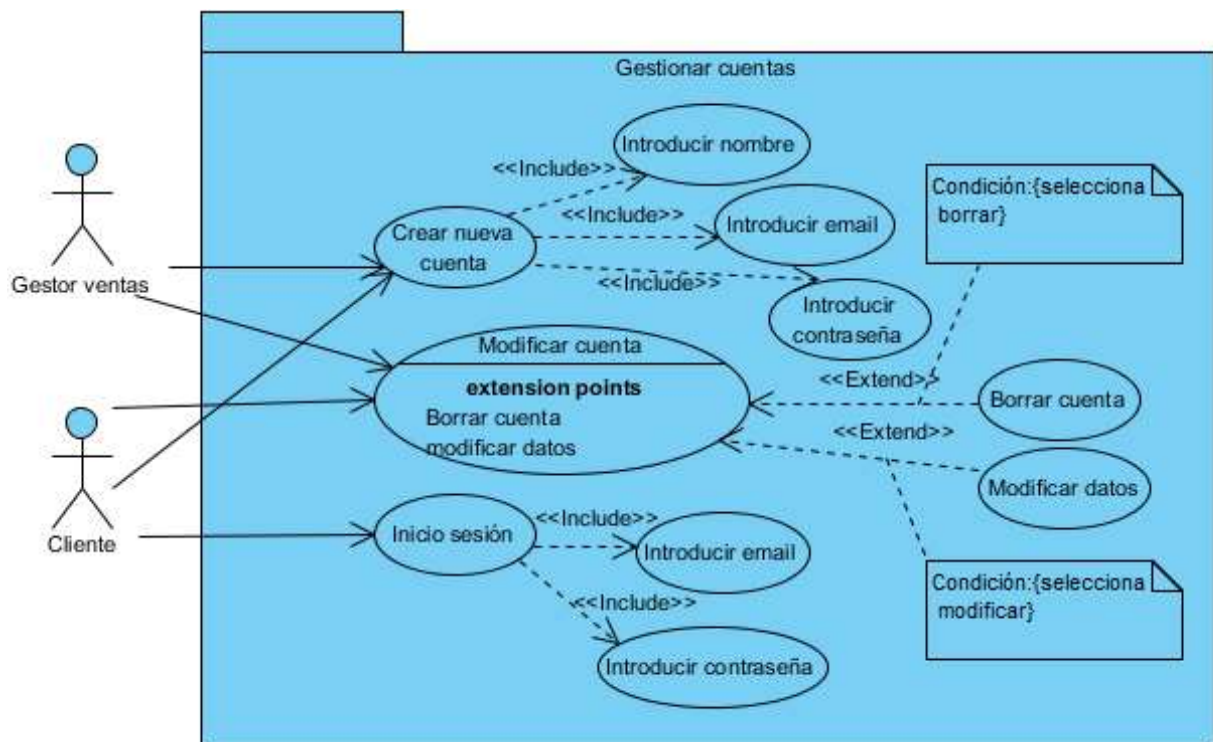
Gestionar cuentas

Gestor ventas

Cliente

<<Include>>

Introducir nombre

<<Include>>

Crear nueva cuenta

Introducir email

<<Include>>

Introducir contraseña

Condición:{selecciona borrar}

Modificar cuenta

extension points

Borrar cuenta

modificar datos

<<Extend>>

Borrar cuenta

<<Extend>>

Modificar datos

Inicio sesión

<<Include>>

Introducir email

<<Include>>

Introducir contraseña

Condición:{selecciona modificar}